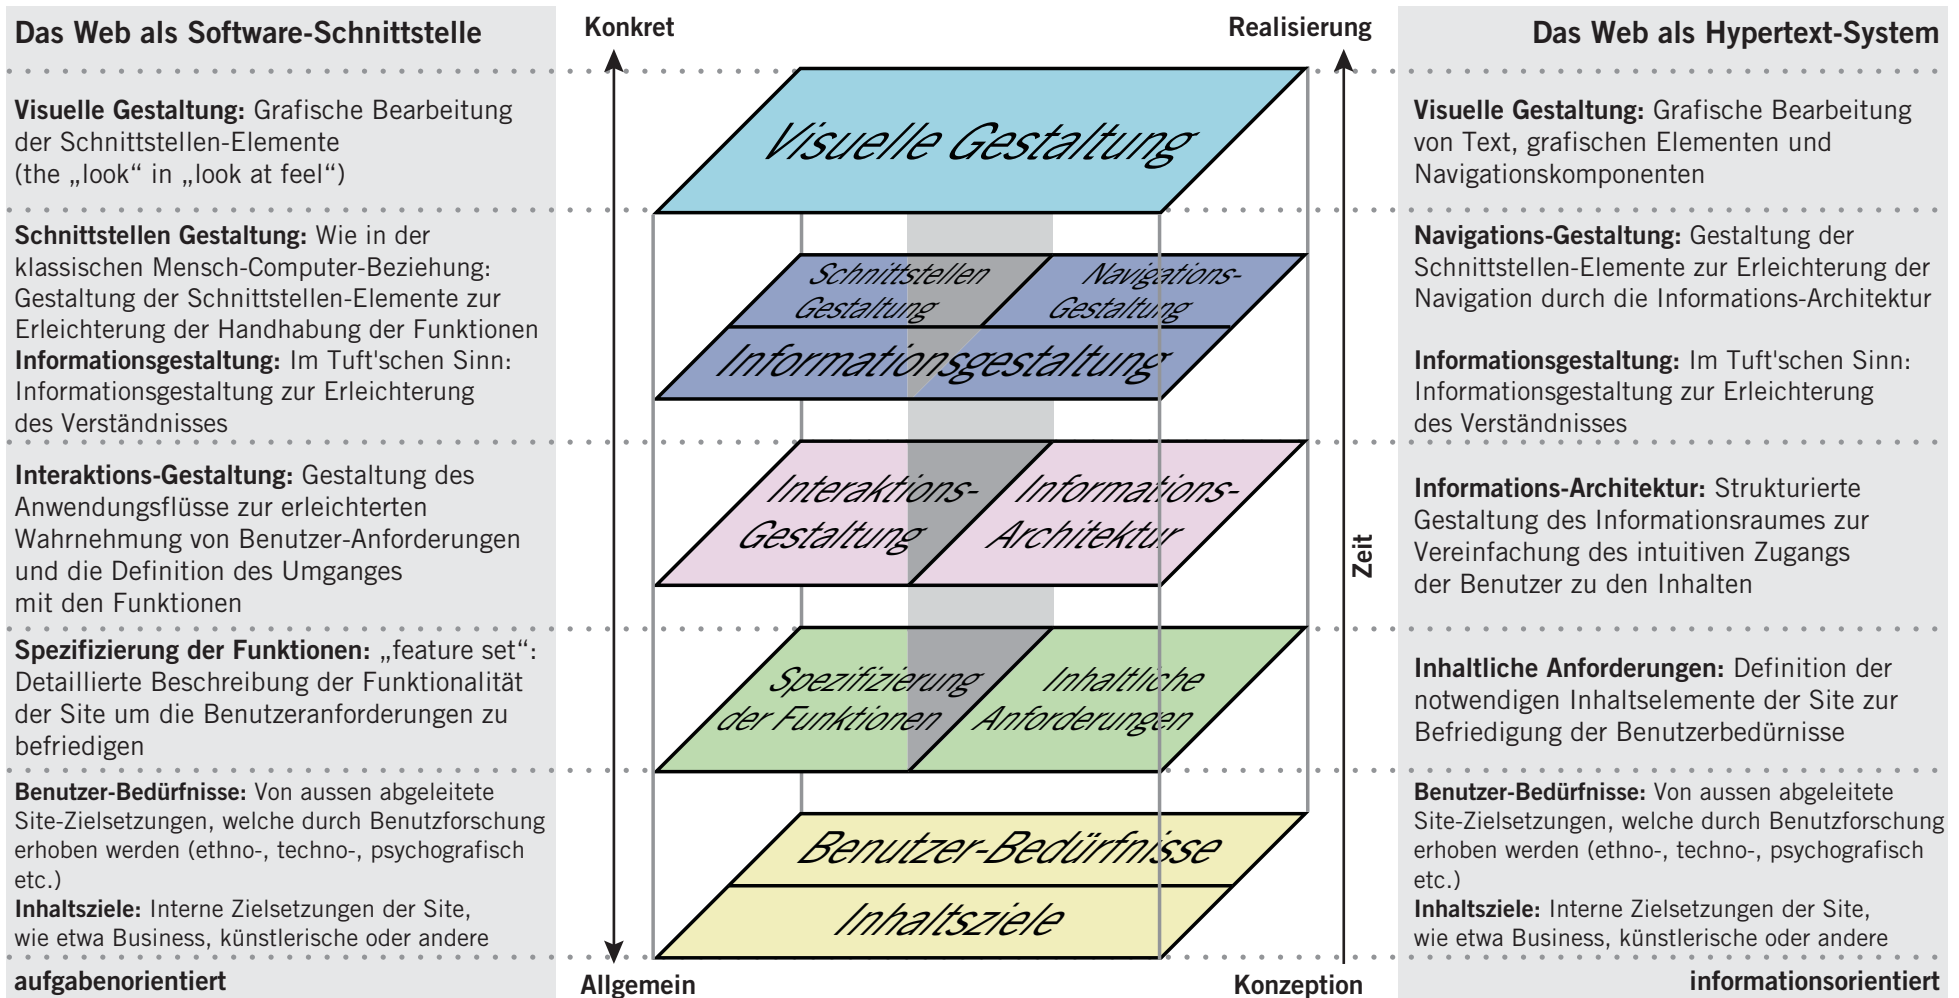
Das Web als Software-Schnittstelle

Konkret

Realisierung

Das Web als Hypertext-System

Visuelle Gestaltung: Grafische Bearbeitung der Schnittstellen-Elemente (the „look“ in „look at feel“)

Visuelle Gestaltung

Visuelle Gestaltung: Grafische Bearbeitung von Text, grafischen Elementen und Navigationskomponenten

Schnittstellen Gestaltung: Wie in der klassischen Mensch-Computer-Beziehung: Gestaltung der Schnittstellen-Elemente zur Erleichterung der Handhabung der Funktionen
Informationsgestaltung: Im Tuft'schen Sinn: Informationsgestaltung zur Erleichterung des Verständnisses

Schnittstellen Gestaltung

Navigations-Gestaltung

Informationsgestaltung

Navigations-Gestaltung: Gestaltung der Schnittstellen-Elemente zur Erleichterung der Navigation durch die Informations-Architektur

Informationsgestaltung: Im Tuft'schen Sinn: Informationsgestaltung zur Erleichterung des Verständnisses

Interaktions-Gestaltung: Gestaltung des Anwendungsflüsse zur erleichterten Wahrnehmung von Benutzer-Anforderungen und die Definition des Umganges mit den Funktionen

Interaktions-Gestaltung

Informations-Architektur

Zeit

Informations-Architektur: Strukturierte Gestaltung des Informationsraumes zur Vereinfachung des intuitiven Zugangs der Benutzer zu den Inhalten

Spezifizierung der Funktionen: „feature set“: Detaillierte Beschreibung der Funktionalität der Site um die Benutzeranforderungen zu befriedigen

Spezifizierung der Funktionen

Inhaltliche Anforderungen

Inhaltliche Anforderungen: Definition der notwendigen Inhaltselemente der Site zur Befriedigung der Benutzerbedürnisse

Benutzer-Bedürfnisse: Von aussen abgeleitete Site-Zielsetzungen, welche durch Benutzforschung erhoben werden (ethno-, techno-, psychografisch etc.)
Inhaltsziele: Interne Zielsetzungen der Site, wie etwa Business, künstlerische oder andere

Benutzer-Bedürfnisse

Inhaltsziele

Benutzer-Bedürfnisse: Von aussen abgeleitete Site-Zielsetzungen, welche durch Benutzforschung erhoben werden (ethno-, techno-, psychografisch etc.)
Inhaltsziele: Interne Zielsetzungen der Site, wie etwa Business, künstlerische oder andere

aufgabenorientiert

Allgemein

Konzeption

informationsorientiert